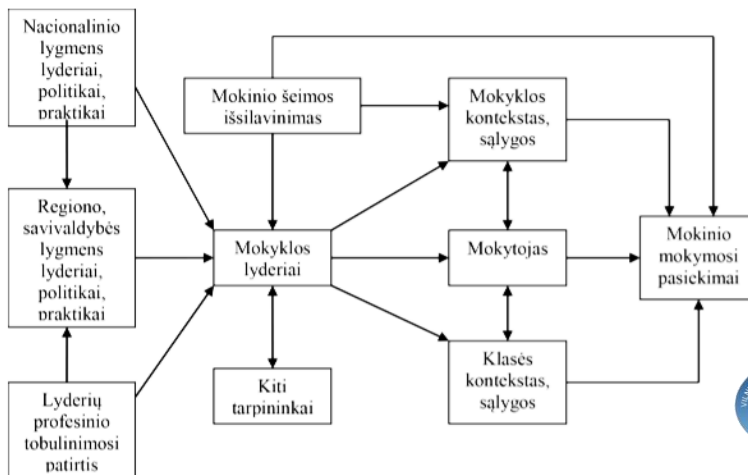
Nacionalinio lygmens lyderiai, politikai, praktikai

Regiono, savivaldybės lygmens lyderiai, politikai, praktikai

Lyderių profesinio tobulinimosi patirtis

Mokinio šeimos išsilavinimas

Mokyklos lyderiai

Kiti tarpininkai

Mokyklos kontekstas, sąlygos

Mokytojas

Klasės kontekstas, sąlygos

Mokinio mokymosi pasiekimai